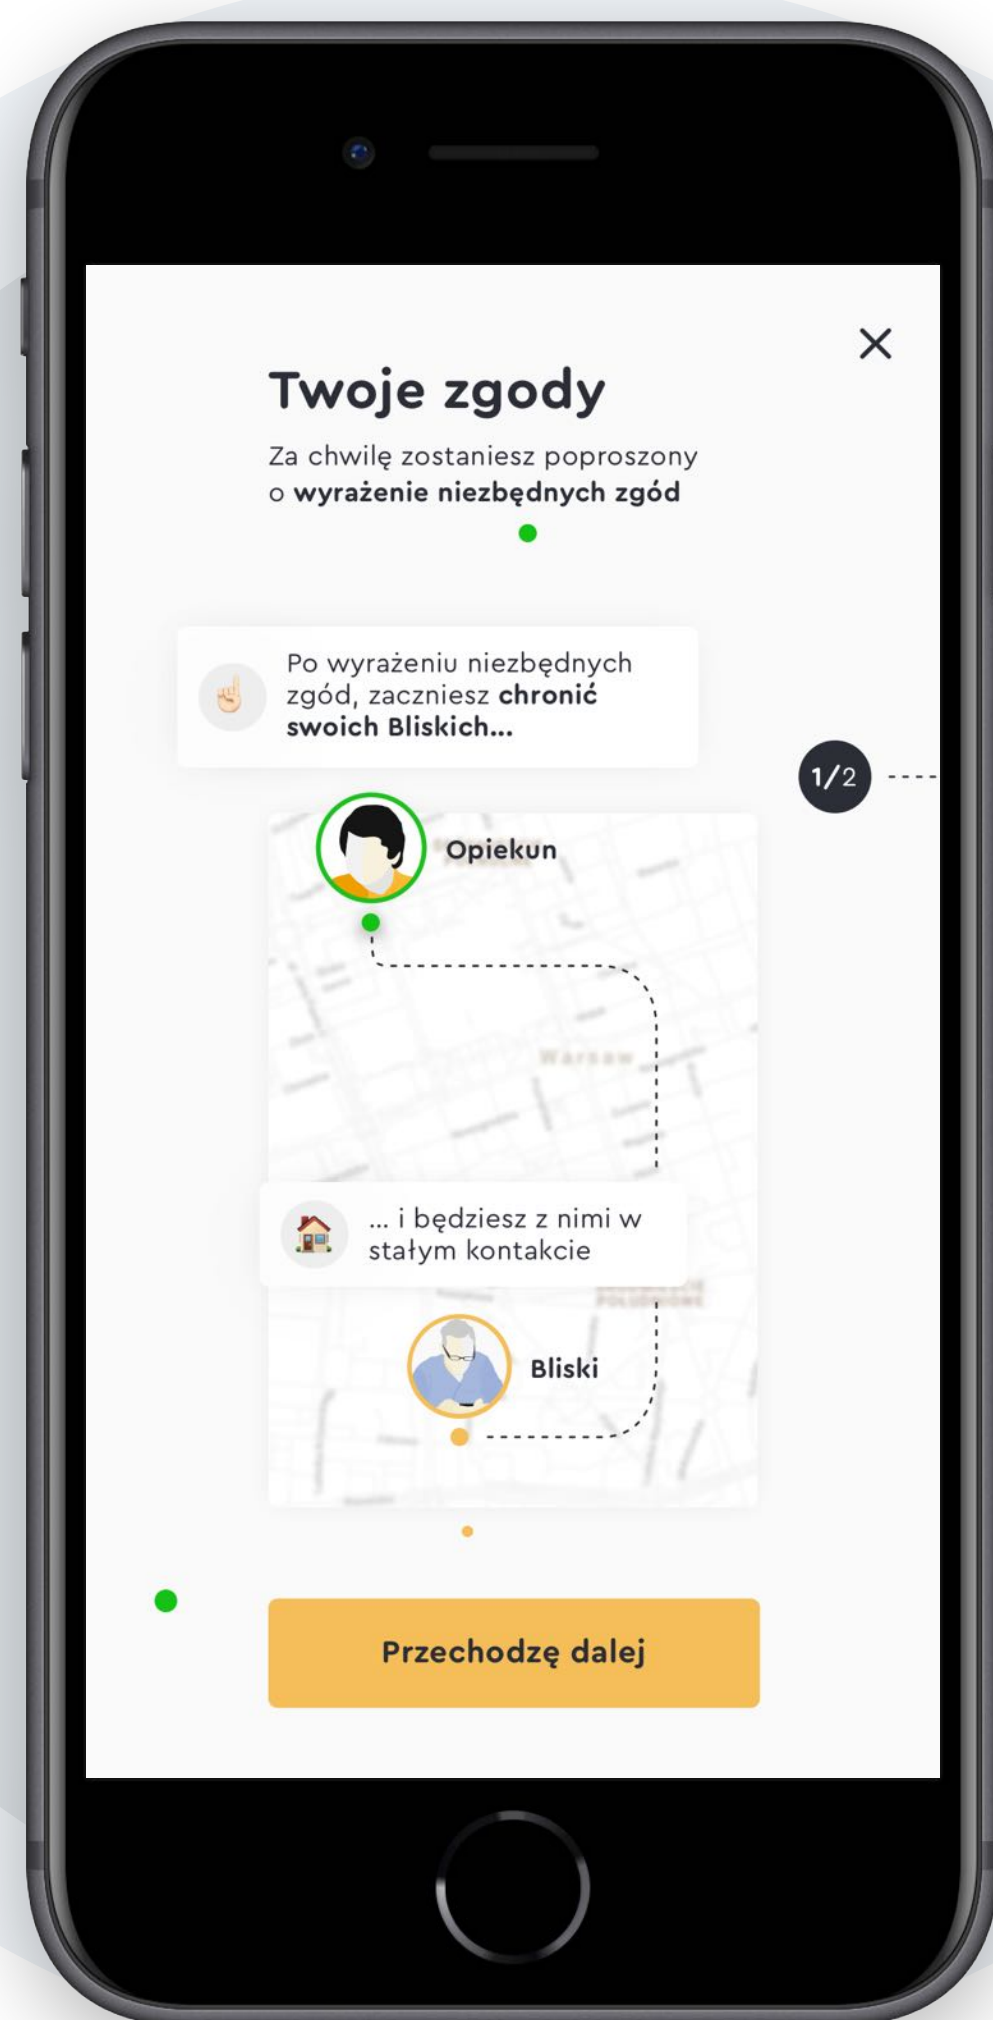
×

Twoje zgody

Za chwilę zostaniesz poproszony o **wyrażenie niezbędnych zgód**

Po wyrażeniu niezbędnych zgód, zaczniesz **chronić swoich Bliskich...**

1/2

Opiekun

Warsaw

... i będziesz z nimi w stałym kontakcie

Bliski

Przechodzę dalej